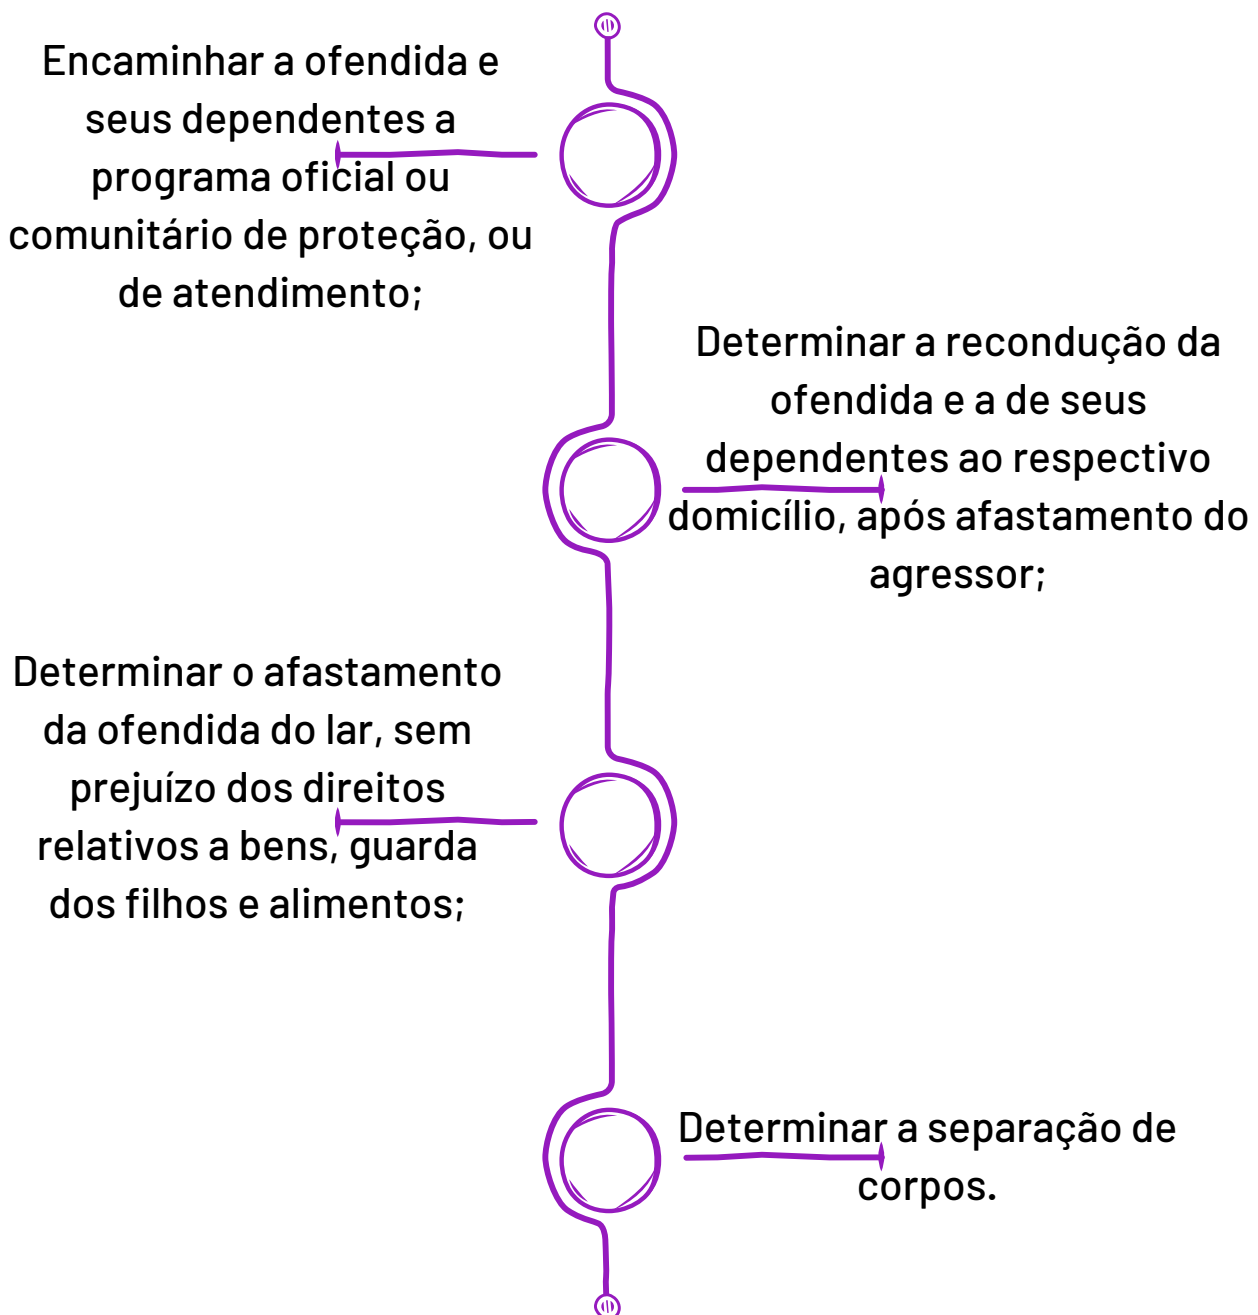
Encaminhar a ofendida e seus dependentes a programa oficial ou comunitário de proteção, ou de atendimento;

Determinar a recondução da ofendida e a de seus dependentes ao respectivo domicílio, após afastamento do agressor;

Determinar o afastamento da ofendida do lar, sem prejuízo dos direitos relativos a bens, guarda dos filhos e alimentos;

Determinar a separação de corpos.